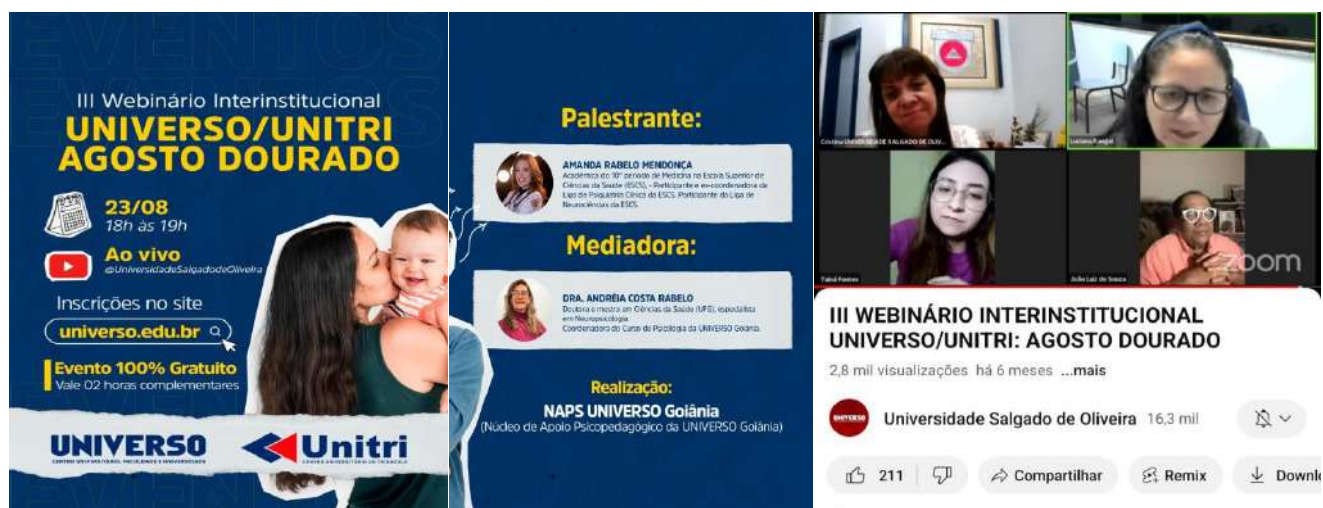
EVENTOS

III Webinário Interinstitucional
UNIVERSO/UNITRI
AGOSTO DOURADO

23/08
18h às 19h

Ao vivo
@UniversidadeSalgadodeOliveira

Inscrições no site
universo.edu.br

Evento 100% Gratuito
Vale 02 horas complementares

UNIVERSO
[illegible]

Unitri
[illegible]

Palestrante:

AMANDA RABELO MENDONÇA
Acadêmica do 10° período de Medicina na Escola Superior de Ciências da Saúde (ESCS). - Participante e ex-coordenadora da Liga de Psiquiatria Clínica da ESCS. Participante da Liga de Neurociências da ESCS.

Mediadora:

DRA. ANDRÉIA COSTA RABELO
Doutora e mestre em Ciências da Saúde (UFG), especialista em Neuropsicologia.
Coordenadora do Curso de Psicologia da UNIVERSO Goiânia.

Realização:
NAPS UNIVERSO Goiânia
(Núcleo de Apoio Psicopedagógico da UNIVERSO Goiânia)

Cristina UNIVERSIDADE SALGADO DE OLIV...
Luciana Rangel
Fabiol Fontes
João Luiz de Souza
zoom

III WEBINÁRIO INTERINSTITUCIONAL UNIVERSO/UNITRI: AGOSTO DOURADO
2,8 mil visualizações há 6 meses ...mais

UNIVERSO
Universidade Salgado de Oliveira 16,3 mil

211
Compartilhar
Remix
Downl